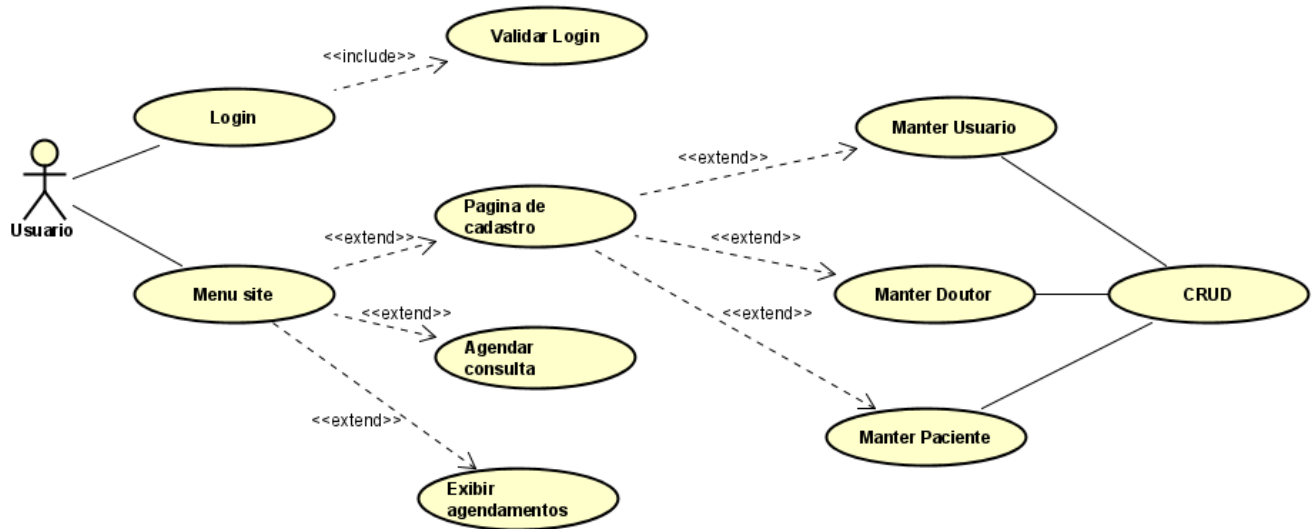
Validar Login

<<include>>

Login

Usuario

Manter Usuario

<<extend>>

Pagina de cadastro

<<extend>>

<<extend>>

Menu site

Manter Doutor

CRUD

<<extend>>

<<extend>>

Agendar consulta

Manter Paciente

<<extend>>

Exibir agendamentos